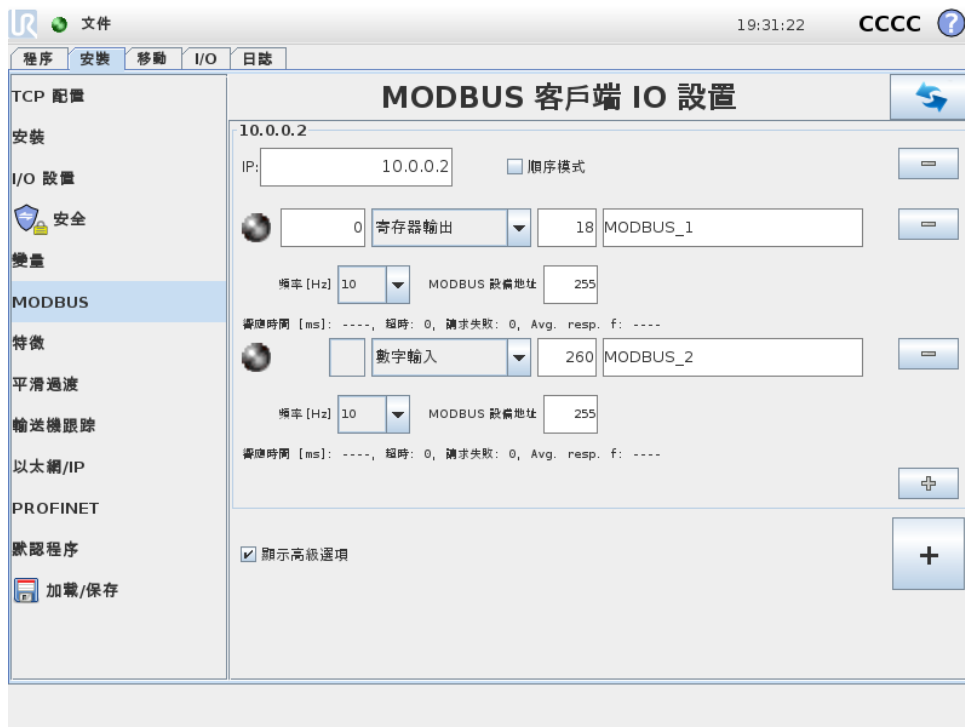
文件 19:31:22 CCCC

程序 安裝 移動 I/O 日誌

TCP 配置
安裝
I/O 設置
安全
變量
MODBUS
特徵
平滑過渡
輸送機跟踪
以太網/IP
PROFINET
默認程序
加載/保存

MODBUS 客戶端 IO 設置

10.0.0.2

IP: 10.0.0.2 順序模式

0 寄存器輸出 18 MODBUS_1

頻率 [Hz] 10 MODBUS 設備地址 255

響應時間 [ms]: ----, 超時: 0, 請求失敗: 0, Avg. resp. f: ----

數字輸入 260 MODBUS_2

頻率 [Hz] 10 MODBUS 設備地址 255

響應時間 [ms]: ----, 超時: 0, 請求失敗: 0, Avg. resp. f: ----

顯示高級選項

+